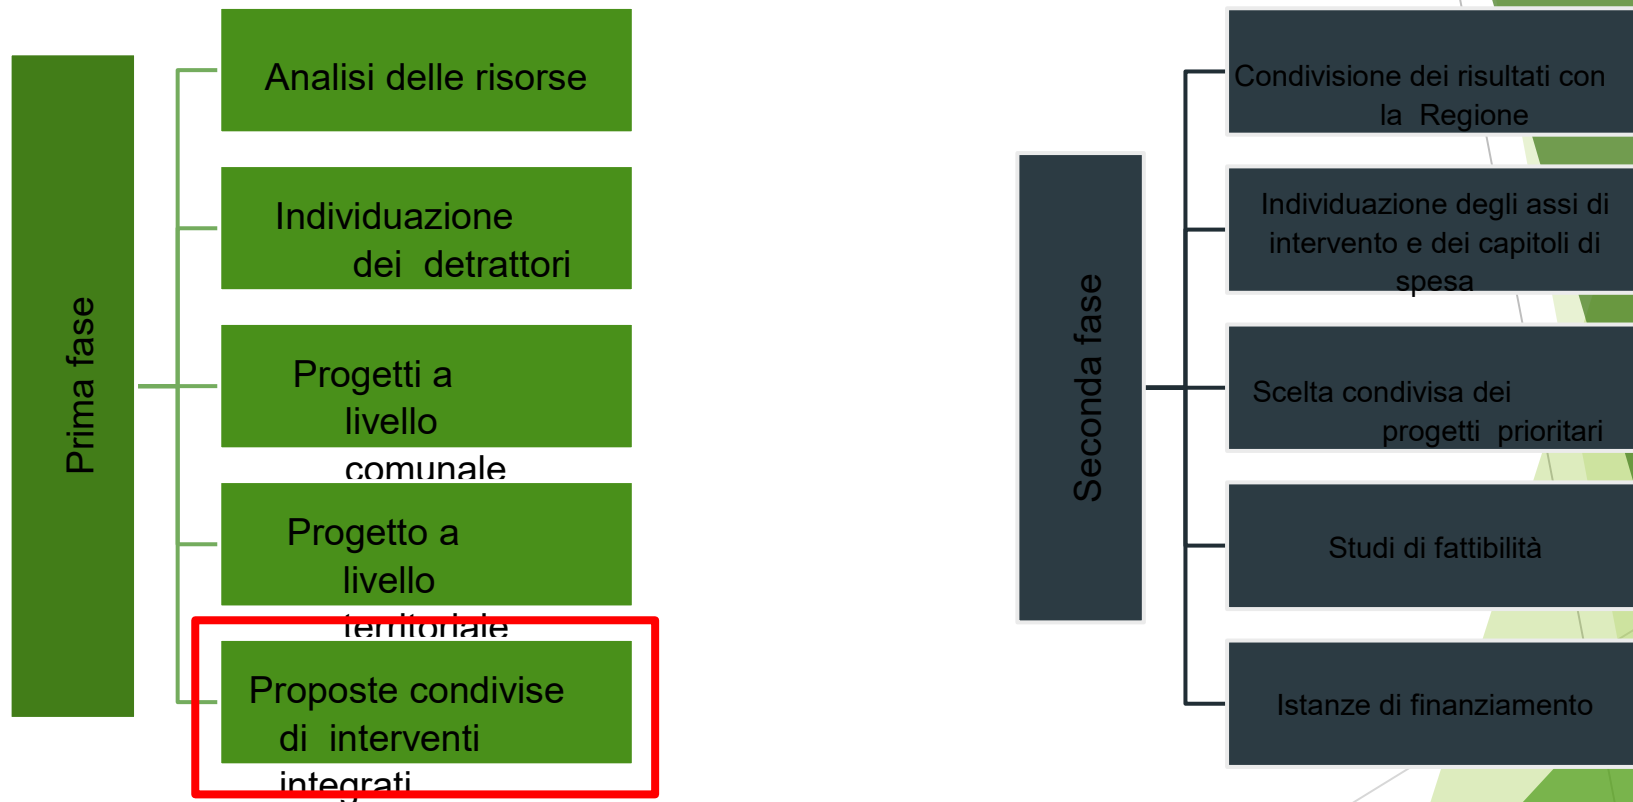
Prima fase

Analisi delle risorse

Individuazione dei detrattori

Progetti a livello comunale

Progetto a livello territoriale

Proposte condivise di interventi integrati

Seconda fase

Condivisione dei risultati con la Regione

Individuazione degli assi di intervento e dei capitoli di spesa

Scelta condivisa dei progetti prioritari

Studi di fattibilità

Istanze di finanziamento